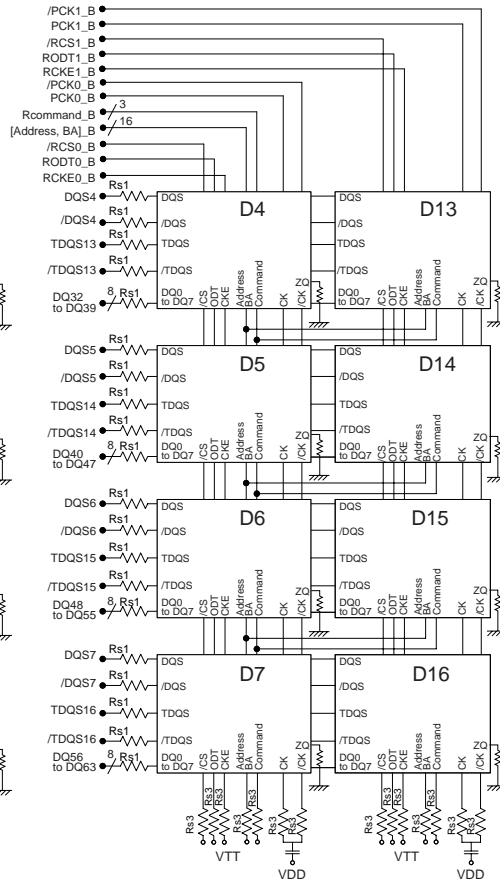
/PCK1_B
PCK1_B
/RCS1_B
RODT1_B
RCKE1_B
/PCK0_B
PCK0_B
Rcommand_B
3
[Address, BA]_B
16
/RCS0_B
RODT0_B
RCKE0_B

DQS4
Rs1
/DQS4
Rs1
TDQS13
Rs1
/TDQS13
Rs1
DQ32 to DQ39
8
Rs1
DQS
/DQS
TDQS
/TDQS
DQ0 to DQ7
D4
/CS
ODT
CKE
Address
BA
Command
CK
/CK
ZQ
DQS
/DQS
TDQS
/TDQS
DQ0 to DQ7
D13
/CS
ODT
CKE
Address
BA
Command
CK
/CK
ZQ

DQS5
Rs1
/DQS5
Rs1
TDQS14
Rs1
/TDQS14
Rs1
DQ40 to DQ47
8
Rs1
DQS
/DQS
TDQS
/TDQS
DQ0 to DQ7
D5
/CS
ODT
CKE
Address
BA
Command
CK
/CK
ZQ
DQS
/DQS
TDQS
/TDQS
DQ0 to DQ7
D14
/CS
ODT
CKE
Address
BA
Command
CK
/CK
ZQ

DQS6
Rs1
/DQS6
Rs1
TDQS15
Rs1
/TDQS15
Rs1
DQ48 to DQ55
8
Rs1
DQS
/DQS
TDQS
/TDQS
DQ0 to DQ7
D6
/CS
ODT
CKE
Address
BA
Command
CK
/CK
ZQ
DQS
/DQS
TDQS
/TDQS
DQ0 to DQ7
D15
/CS
ODT
CKE
Address
BA
Command
CK
/CK
ZQ

DQS7
Rs1
/DQS7
Rs1
TDQS16
Rs1
/TDQS16
Rs1
DQ56 to DQ63
8
Rs1
DQS
/DQS
TDQS
/TDQS
DQ0 to DQ7
D7
/CS
ODT
CKE
Address
BA
Command
CK
/CK
ZQ
DQS
/DQS
TDQS
/TDQS
DQ0 to DQ7
D16
/CS
ODT
CKE
Address
BA
Command
CK
/CK
ZQ

Rs3
Rs3
Rs3
Rs3
Rs3
Rs3
VTT
VDD
Rs3
Rs3
Rs3
Rs3
Rs3
Rs3
VTT
VDD